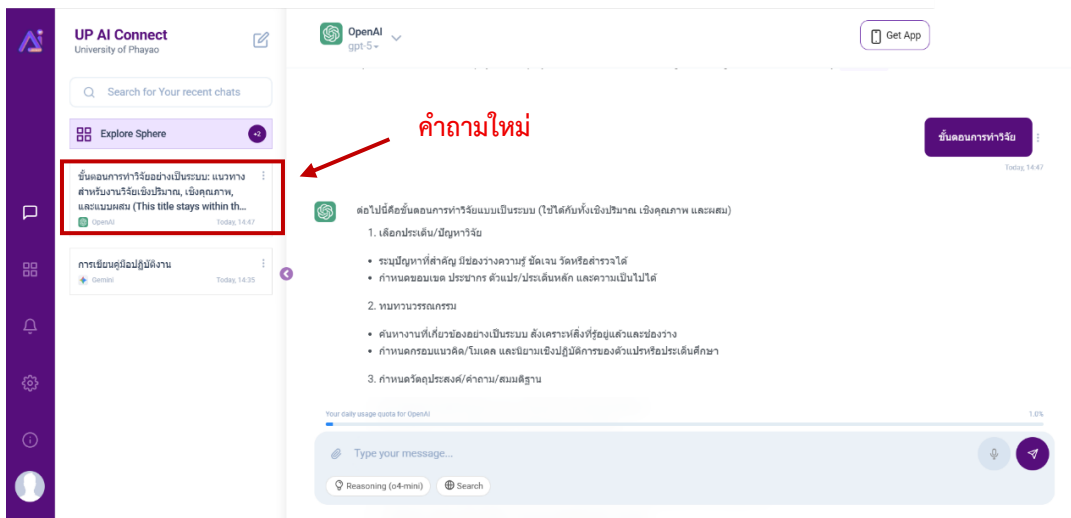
UP AI Connect
University of Phayao

Search for Your recent chats

Explore Sphere +2

คำถามใหม่

ขั้นตอนการทำวิจัยอย่างเป็นระบบ: แนวทางสำหรับงานวิจัยเชิงปริมาณ, เชิงคุณภาพ, และแบบผสม (This title stays within th...
OpenAI Today, 14:47

การเขียนคู่มือปฏิบัติงาน
Gemini Today, 14:35

OpenAI
gpt-5

Get App

ขั้นตอนการทำวิจัย
Today, 14:47

ต่อไปนี้คือขั้นตอนการทำวิจัยแบบเป็นระบบ (ใช้ได้กับทั้งเชิงปริมาณ เชิงคุณภาพ และผสม)

1. เลือกประเด็น/ปัญหาวิจัย

• ระบุปัญหาที่สำคัญ มีช่องว่างความรู้ ชัดเจน วัดหรือสำรวจได้
• กำหนดขอบเขต ประชากร ตัวแปร/ประเด็นหลัก และความเป็นไปได้

2. ทบทวนวรรณกรรม

• ค้นหางานที่เกี่ยวข้องอย่างเป็นระบบ สังเคราะห์สิ่งที่รู้อยู่แล้วและช่องว่าง
• กำหนดกรอบแนวคิด/โมเดล และนิยามเชิงปฏิบัติการของตัวแปรหรือประเด็นศึกษา

3. กำหนดวัตถุประสงค์/คำถาม/สมมติฐาน

Your daily usage quota for OpenAI 1.0%

Type your message...

Reasoning (o4-mini) Search